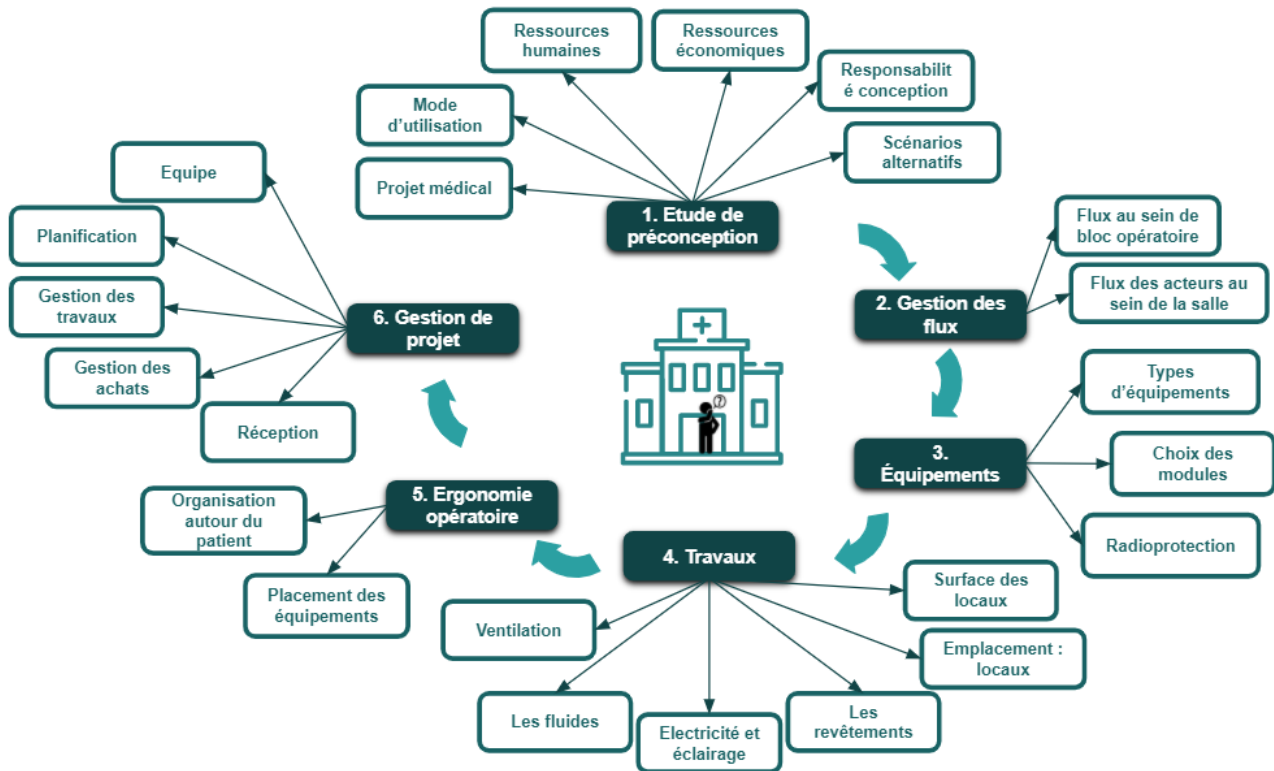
1. Etude de préconception

Projet médical

Mode d'utilisation

Ressources humaines

Ressources économiques

Responsabilit é conception

Scénarios alternatifs

2. Gestion des flux

Flux au sein de bloc opératoire

Flux des acteurs au sein de la salle

3. Équipements

Types d'équipements

Choix des modules

Radioprotection

4. Travaux

Surface des locaux

Emplacement : locaux

Les revêtements

Electricité et éclairage

Les fluides

Ventilation

5. Ergonomie opératoire

Organisation autour du patient

Placement des équipements

6. Gestion de projet

Equipe

Planification

Gestion des travaux

Gestion des achats

Réception